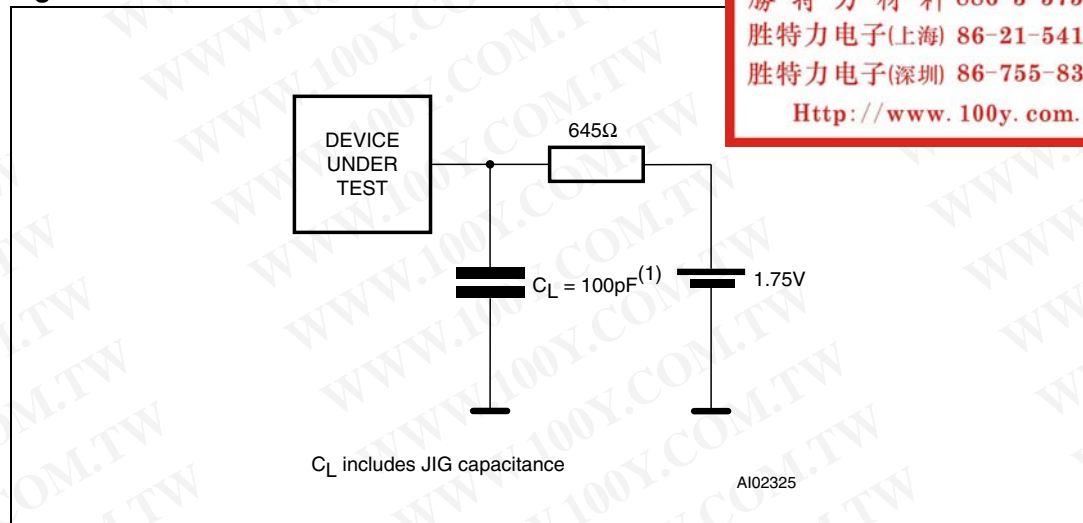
勝特力材料 886-3-575
胜特力电子(上海) 86-21-541
胜特力电子(深圳) 86-755-83
Http://www.100y.com.

DEVICE UNDER TEST

645Ω

$C_L$ = 100pF$^{(1)}$

1.75V

$C_L$ includes JIG capacitance

AI02325

WWW.100Y.COM.TW